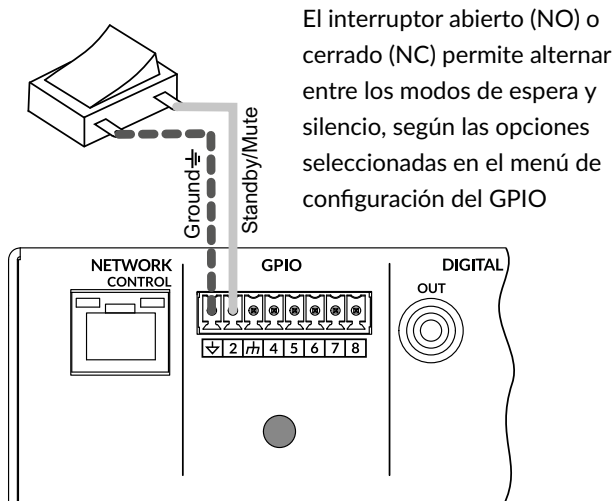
El interruptor abierto (NO) o cerrado (NC) permite alternar entre los modos de espera y silencio, según las opciones seleccionadas en el menú de configuración del GPIO

Ground ⏚

Standby/Mute

NETWORK
CONTROL

GPIO

DIGITAL
OUT

| ⏚ | 2 | ⏛ | 4 | 5 | 6 | 7 | 8 |
|---|---|---|---|---|---|---|---|